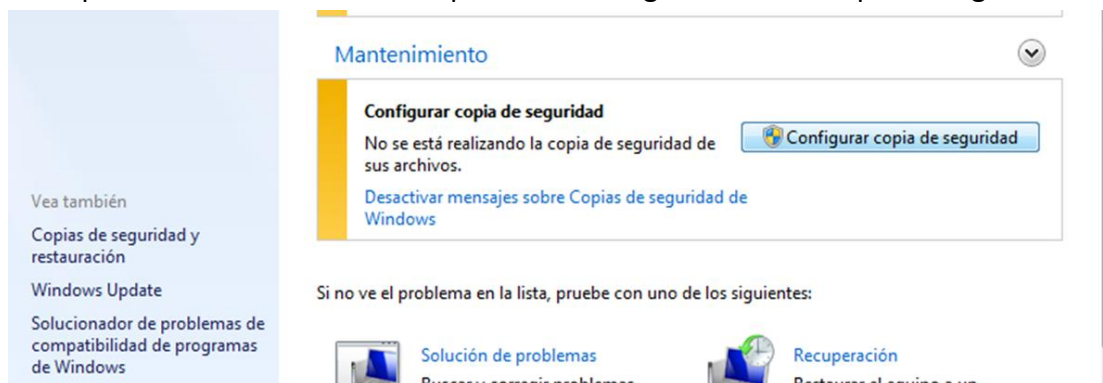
Mantenimiento

Configurar copia de seguridad

No se está realizando la copia de seguridad de sus archivos.

Configurar copia de seguridad

Desactivar mensajes sobre Copias de seguridad de Windows

Vea también

Copias de seguridad y restauración

Windows Update

Solucionador de problemas de compatibilidad de programas de Windows

Si no ve el problema en la lista, pruebe con uno de los siguientes:

Solución de problemas

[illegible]

Recuperación

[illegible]